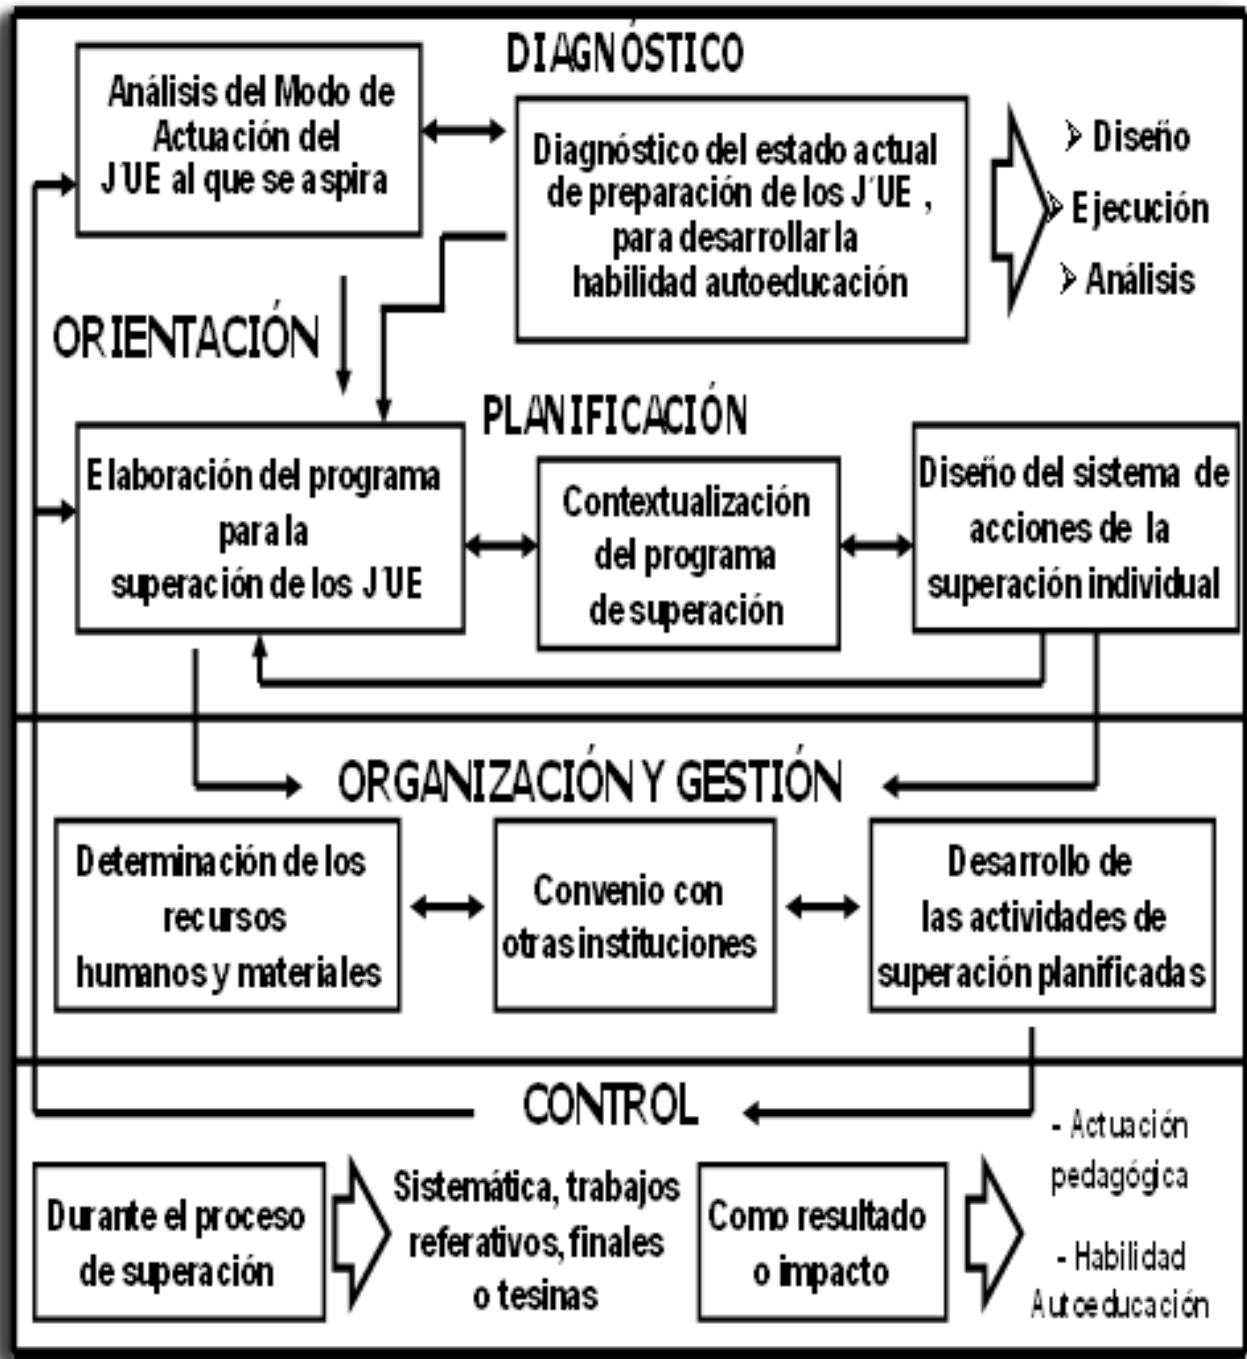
DIAGNÓSTICO

Análisis del Modo de Actuación del J´UE al que se aspira

Diagnóstico del estado actual de preparación de los J´UE , para desarrollar la habilidad autoeducación

Diseño
Ejecución
Análisis

ORIENTACIÓN

PLANIFICACIÓN

Elaboración del programa para la superación de los J´UE

Contextualización del programa de superación

Diseño del sistema de acciones de la superación individual

ORGANIZACIÓN Y GESTIÓN

Determinación de los recursos humanos y materiales

Convenio con otras instituciones

Desarrollo de las actividades de superación planificadas

CONTROL

- Actuación pedagógica

- Habilidad Autoeducación

Durante el proceso de superación

Sistemática, trabajos referativos, finales o tesinas

Como resultado o impacto